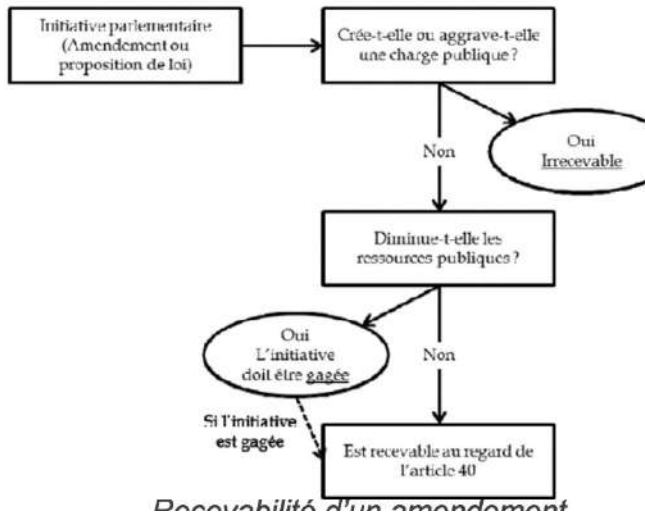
Initiative parlementaire (Amendement ou proposition de loi)

Crée-t-elle ou aggrave-t-elle une charge publique ?

Oui
Irrecevable

Non

Diminue-t-elle les ressources publiques ?

Oui
L'initiative doit être gagée

Non

Si l'initiative est gagée

Est recevable au regard de l'article 40

Recevabilité d'un amendement